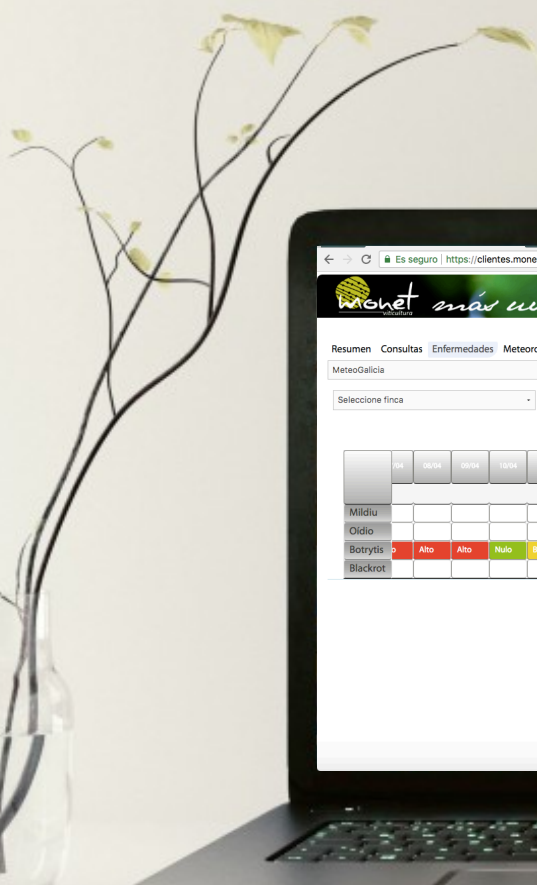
Es seguro | https://clientes.mone

monet viticultura más u

Resumen Consultas Enfermedades Meteor

MeteoGalicia

Seleccione finca

| | /04 | 08/04 | 09/04 | 10/04 | |
|---|---|---|---|---|---|
| Mildiu | | | | | |
| Oidio | | | | | |
| Botrytis | o | Alto | Alto | Nulo | |
| Blackrot | | | | | |